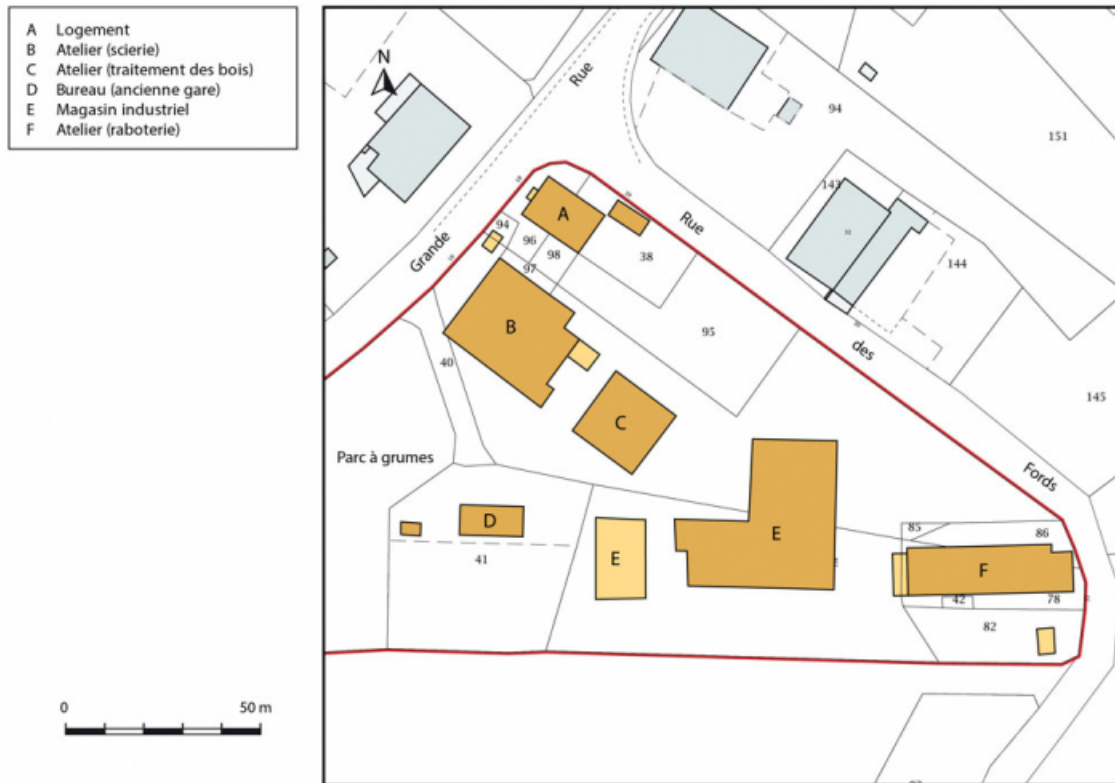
A Logement
B Atelier (scierie)
C Atelier (traitement des bois)
D Bureau (ancienne gare)
E Magasin industriel
F Atelier (raboterie)

N

0 50 m

Grande Rue

Rue des Fords

94

151

143

144

145

A

38

94

96

98

97

B

95

40

C

Parc à grumes

D

41

E

E

85

86

F

42

78

82